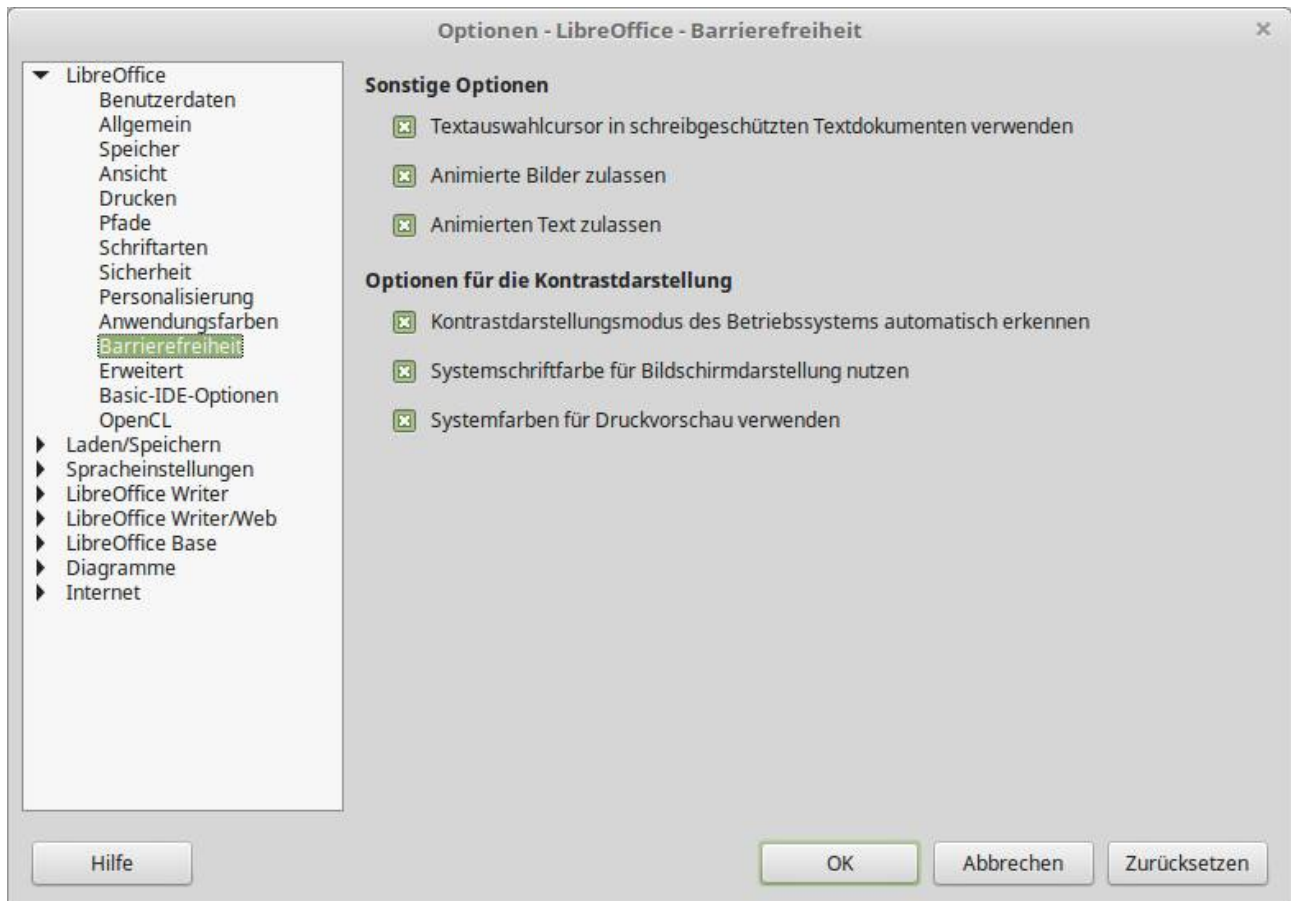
Optionen - LibreOffice - Barrierefreiheit

×

LibreOffice
Benutzerdaten
Allgemein
Speicher
Ansicht
Drucken
Pfade
Schriftarten
Sicherheit
Personalisierung
Anwendungsfarben
Barrierefreiheit
Erweitert
Basic-IDE-Optionen
OpenCL
Laden/Speichern
Spracheinstellungen
LibreOffice Writer
LibreOffice Writer/Web
LibreOffice Base
Diagramme
Internet

Sonstige Optionen

Textauswahlcursor in schreibgeschützten Textdokumenten verwenden

Animierte Bilder zulassen

Animierten Text zulassen

Optionen für die Kontrastdarstellung

Kontrastdarstellungsmodus des Betriebssystems automatisch erkennen

Systemschriftfarbe für Bildschirmdarstellung nutzen

Systemfarben für Druckvorschau verwenden

Hilfe

OK

Abbrechen

Zurücksetzen